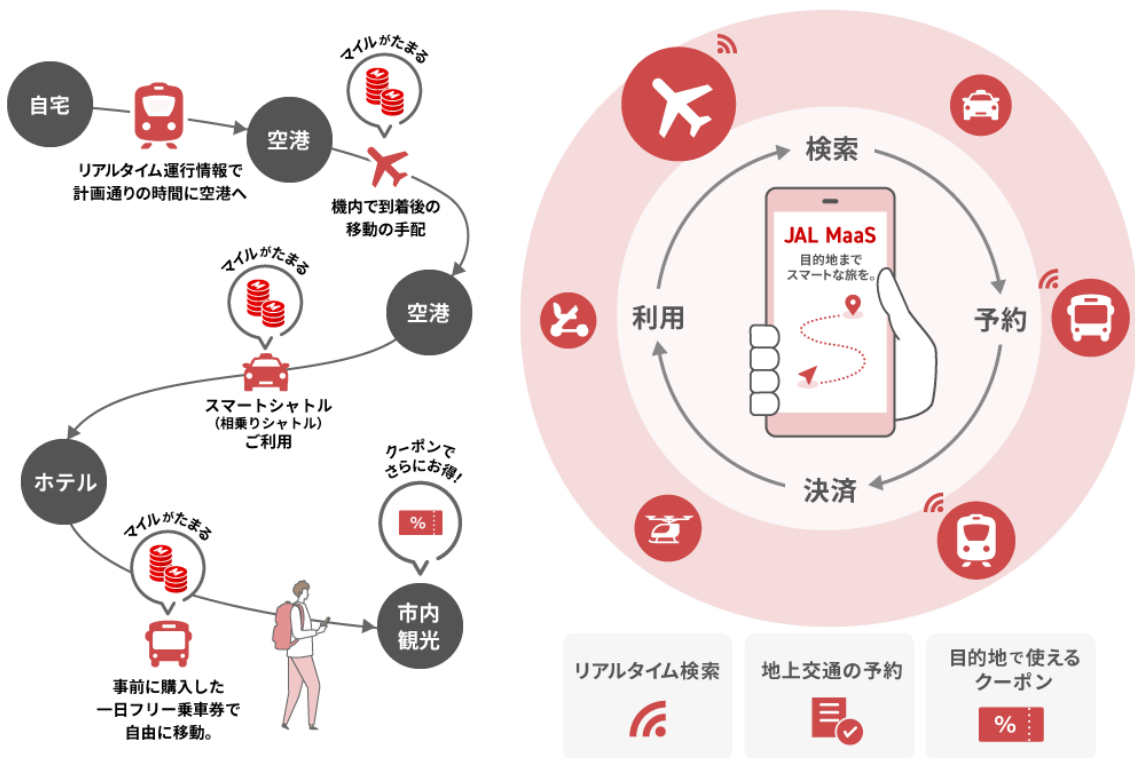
自宅

リアルタイム運行情報で計画通りの時間に空港へ

空港

マイルがたまる

機内で到着後の移動の手配

空港

マイルがたまる

スマートシャトル
(相乗りシャトル)
ご利用

ホテル

マイルがたまる

事前に購入した一日フリー乗車券で自由に移動。

クーポンでさらにお得!

%

市内観光

検索

JAL MaaS
目的地までスマートな旅を。

利用

予約

決済

リアルタイム検索

地上交通の予約

目的地で使えるクーポン

%